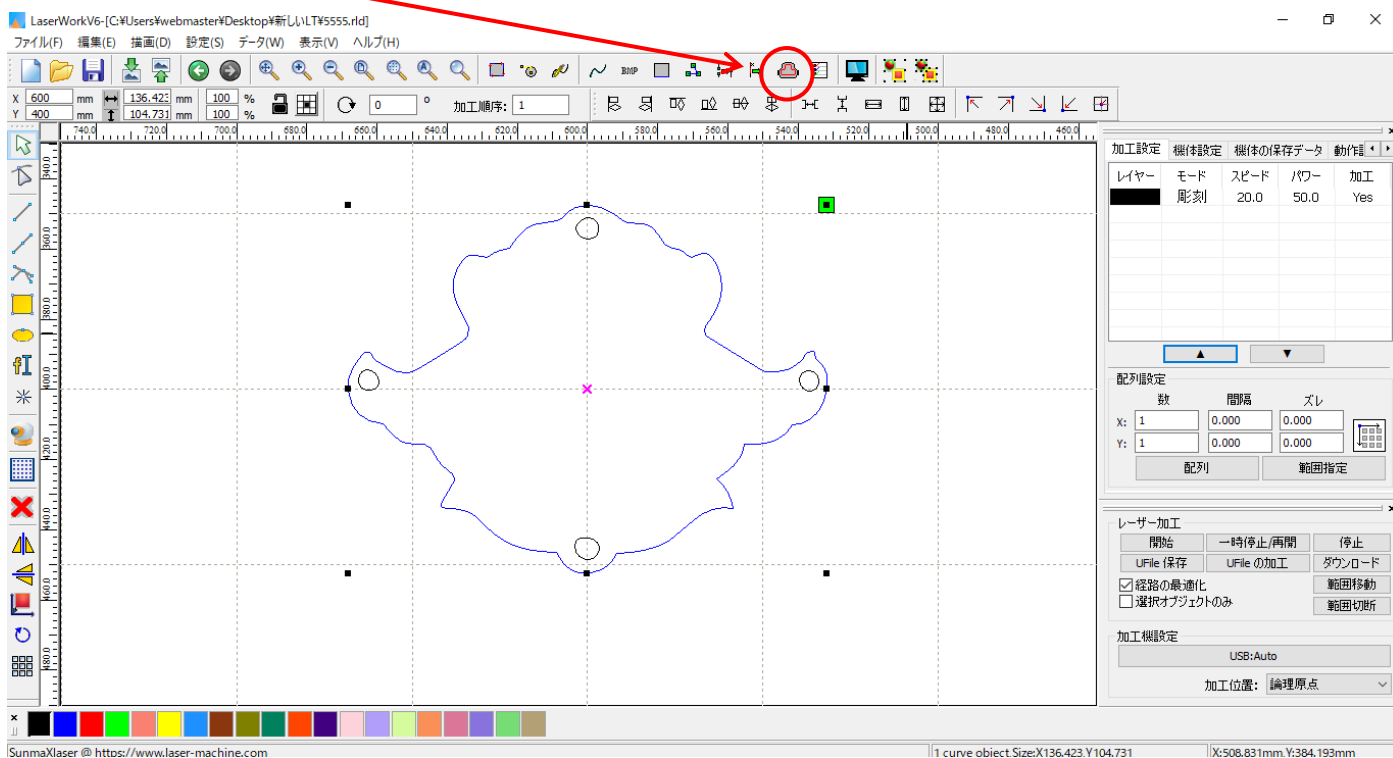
LaserWorkV6-[C:¥Users¥webmaster¥Desktop¥新しいLT¥5555.rld]

ファイル(F) 編集(E) 描画(D) 設定(S) データ(W) 表示(V) ヘルプ(H)

BMP

X 600 mm 136.423 mm 100 %
Y 400 mm 104.731 mm 100 %

0 ° 加工順序: 1

740.0 720.0 700.0 680.0 660.0 640.0 620.0 600.0 580.0 560.0 540.0 520.0 500.0 480.0 460.0

340.0 360.0 380.0 400.0 420.0 440.0 460.0 480.0

加工設定 機体設定 機体の保存データ 動作前

| レイヤー | モード | スピード | パワー | 加工 |
|---|---|---|---|---|
| | 彫刻 | 20.0 | 50.0 | Yes |

▲ ▼

配列設定
数 間隔 ズレ
X: 1 0.000 0.000
Y: 1 0.000 0.000
配列 範囲指定

レーザー加工
開始 一時停止/再開 停止
UFile 保存 UFile の加工 ダウンロード
☑ 経路の最適化 範囲移動
☐ 選択オブジェクトのみ 範囲切断

加工機設定
USB:Auto
加工位置: 論理原点

SunmaXlaser @ https://www.laser-machine.com
1 curve object.Size:X136.423,Y104.731
X:508.831mm,Y:384.193mm